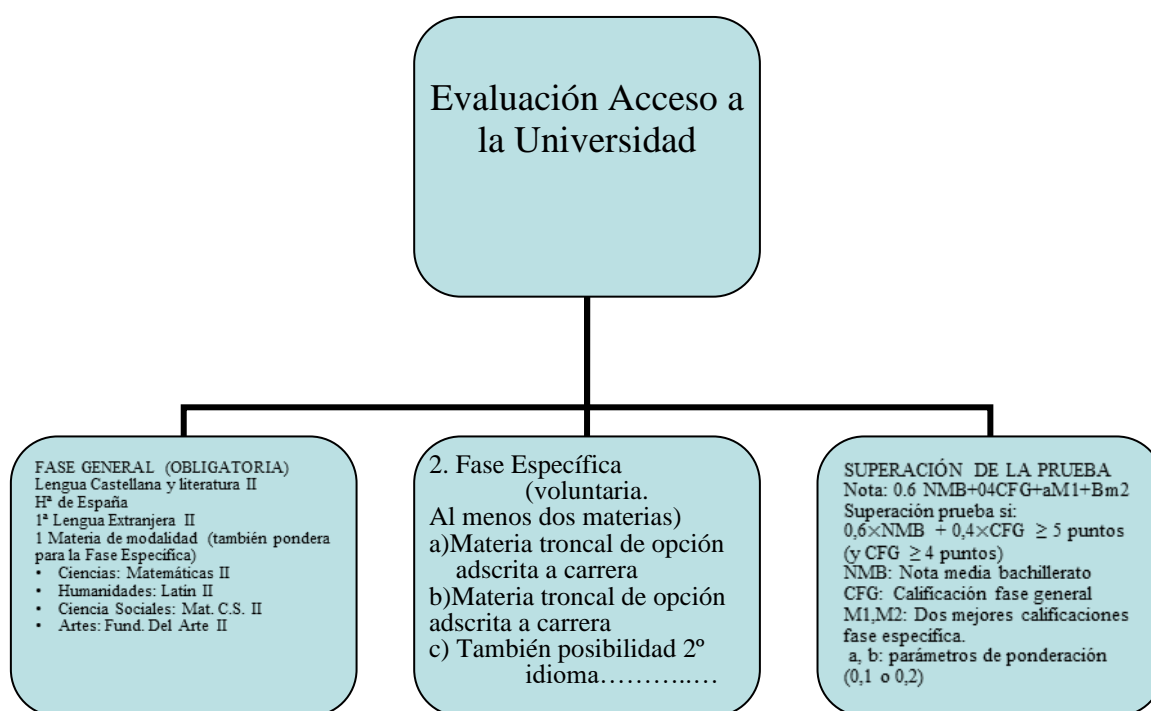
Evaluación Acceso a la Universidad

FASE GENERAL (OBLIGATORIA)
Lengua Castellana y literatura II
Hª de España
1ª Lengua Extranjera II
1 Materia de modalidad (también pondera para la Fase Específica)
• Ciencias: Matemáticas II
• Humanidades: Latín II
• Ciencia Sociales: Mat. C.S. II
• Artes: Fund. Del Arte II

2. Fase Específica
(voluntaria.
Al menos dos materias)
a)Materia troncal de opción adscrita a carrera
b)Materia troncal de opción adscrita a carrera
c) También posibilidad 2º idioma………..…

SUPERACIÓN DE LA PRUEBA
Nota: 0.6 NMB+04CFG+aM1+Bm2
Superación prueba si:
$0,6 \times NMB + 0,4 \times CFG \geq 5$ puntos
(y CFG $\geq 4$ puntos)
NMB: Nota media bachillerato
CFG: Calificación fase general
M1,M2: Dos mejores calificaciones fase específica.
a, b: parámetros de ponderación (0,1 o 0,2)